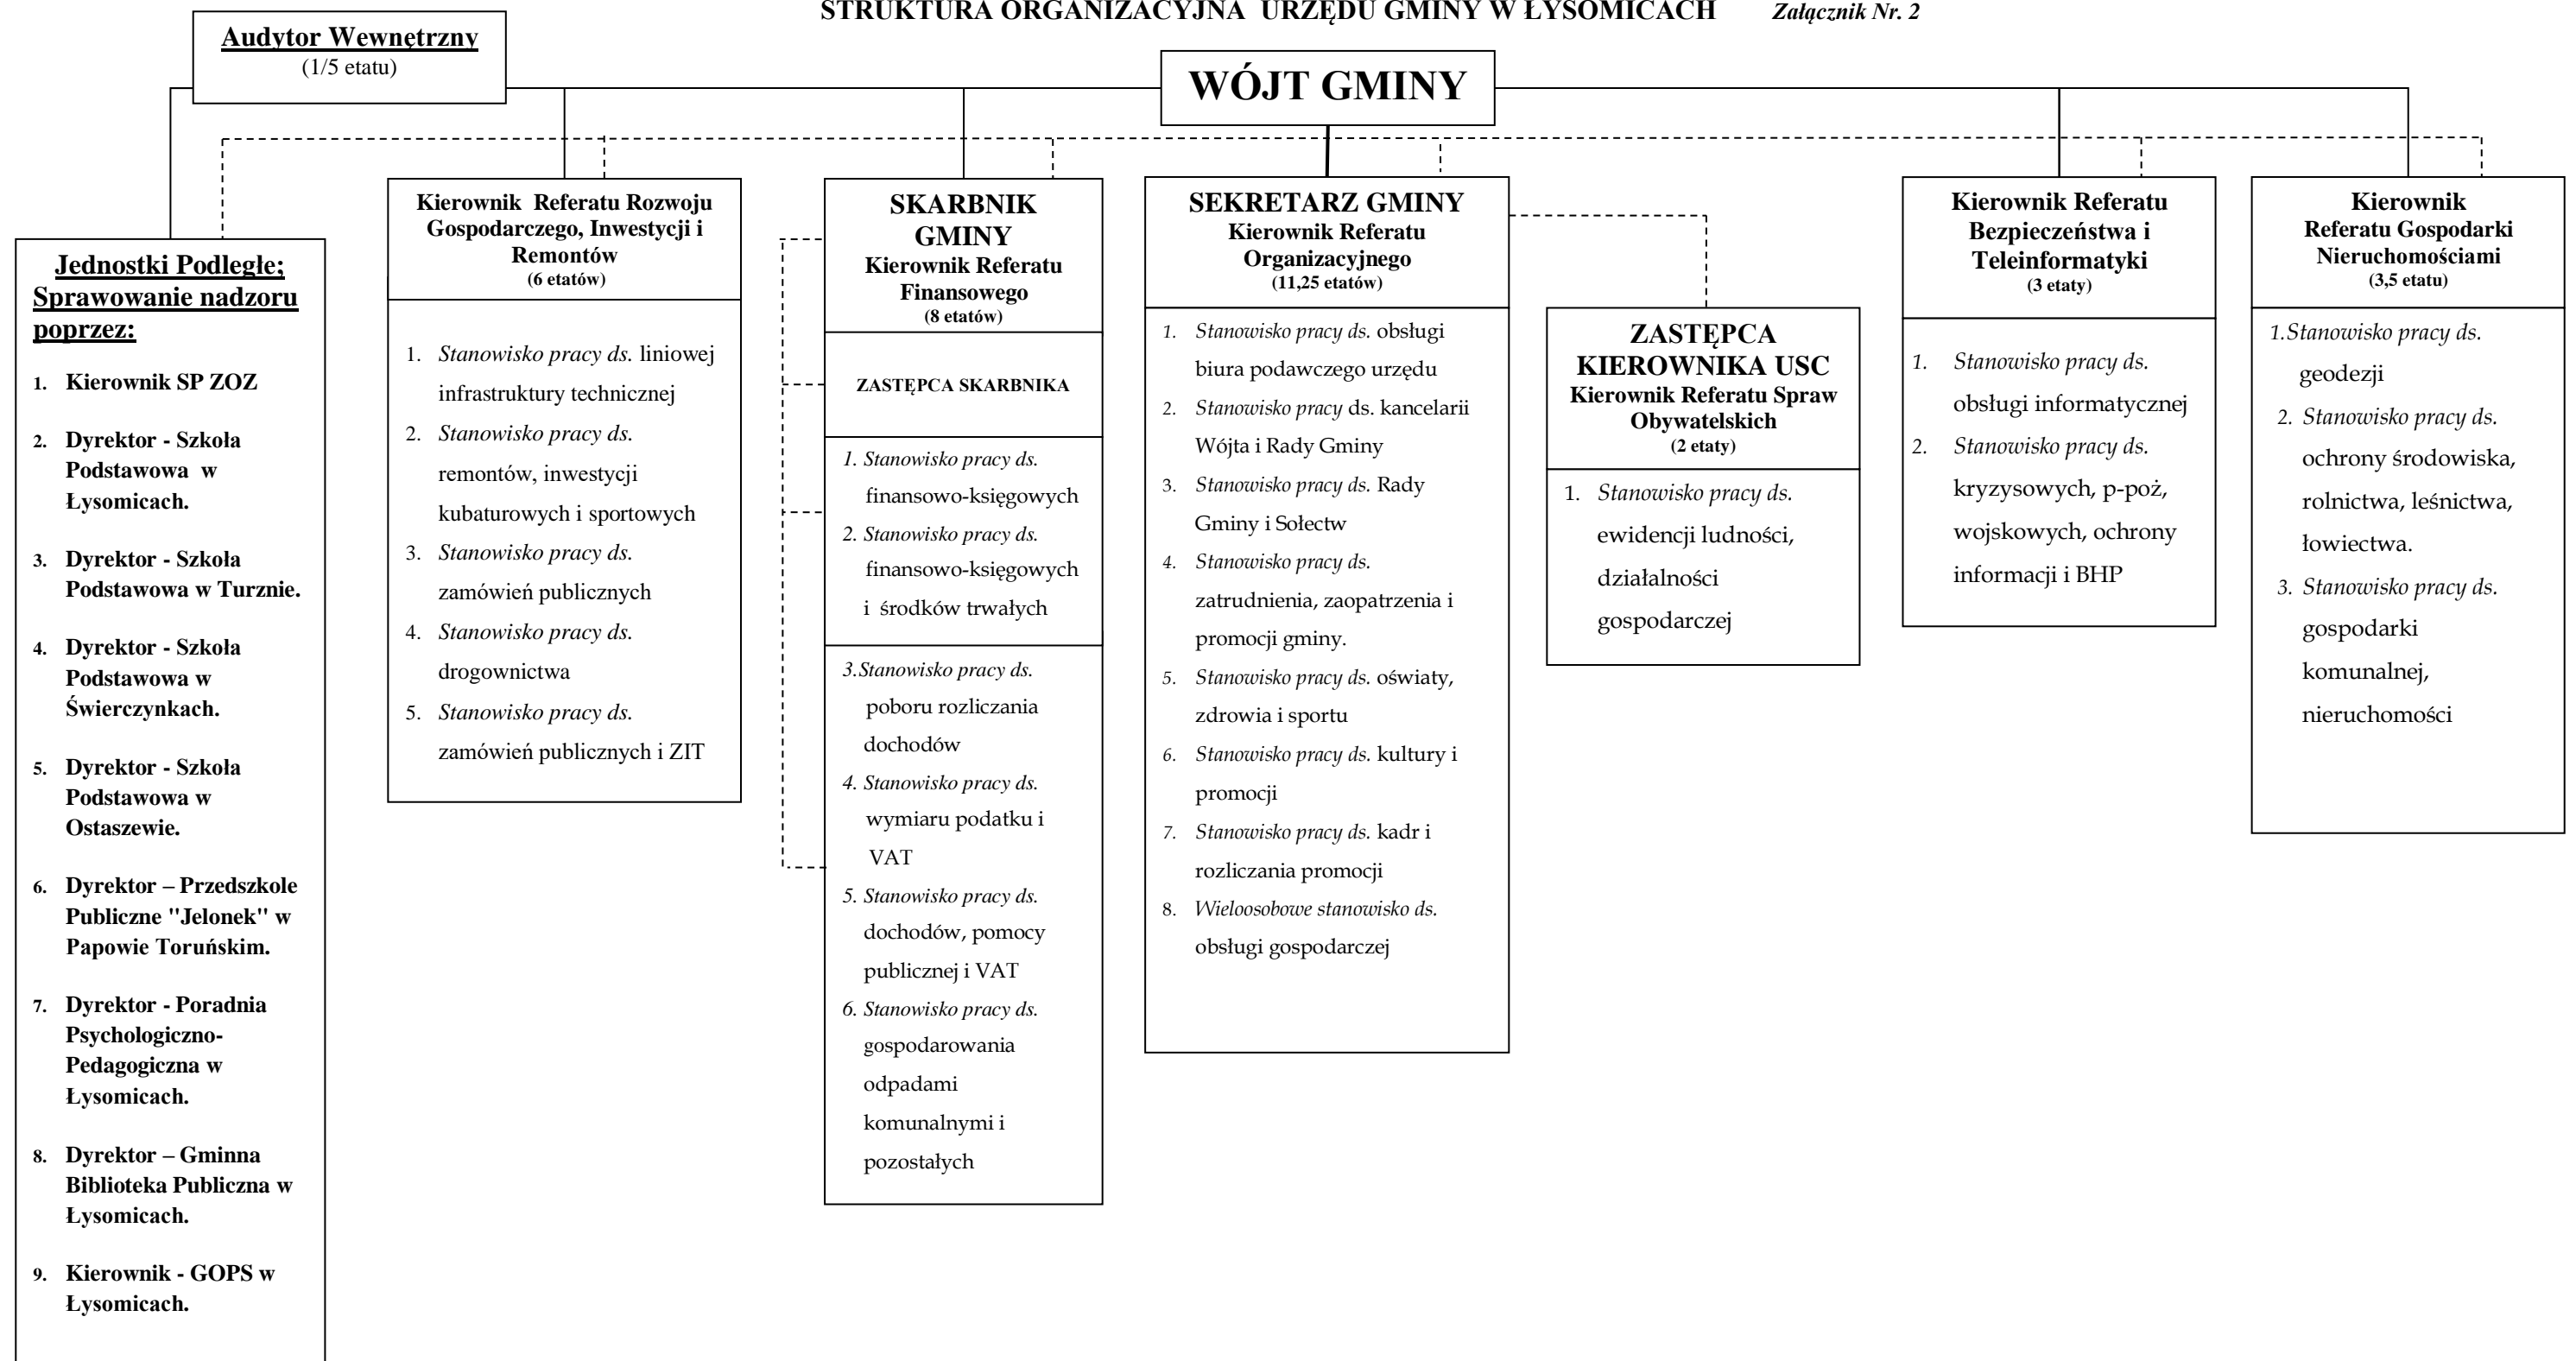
STRUKTURA ORGANIZACYJNA URZĘDU GMINY W ŁYSOMICACH Załącznik Nr. 2

Audytor Wewnętrzny
(1/5 etatu)

WÓJT GMINY

Jednostki Podległe: Sprawowanie nadzoru poprzez:
1. Kierownik SP ZOZ
2. Dyrektor - Szkoła Podstawowa w Łysomicach.
3. Dyrektor - Szkoła Podstawowa w Turznie.
4. Dyrektor - Szkoła Podstawowa w Świerczynkach.
5. Dyrektor - Szkoła Podstawowa w Ostaszewie.
6. Dyrektor – Przedszkole Publiczne "Jelonek" w Papowie Toruńskim.
7. Dyrektor - Poradnia Psychologiczno-Pedagogiczna w Łysomicach.
8. Dyrektor – Gminna Biblioteka Publiczna w Łysomicach.
9. Kierownik - GOPS w Łysomicach.

Kierownik Referatu Rozwoju Gospodarczego, Inwestycji i Remontów
(6 etatów)
1. Stanowisko pracy ds. liniowej infrastruktury technicznej
2. Stanowisko pracy ds. remontów, inwestycji kubaturowych i sportowych
3. Stanowisko pracy ds. zamówień publicznych
4. Stanowisko pracy ds. drogownictwa
5. Stanowisko pracy ds. zamówień publicznych i ZIT

SKARBNIK GMINY
Kierownik Referatu Finansowego
(8 etatów)
ZASTĘPCA SKARBNIKA
1. Stanowisko pracy ds. finansowo-księgowych
2. Stanowisko pracy ds. finansowo-księgowych i środków trwałych
3.Stanowisko pracy ds. poboru rozliczania dochodów
4. Stanowisko pracy ds. wymiaru podatku i VAT
5. Stanowisko pracy ds. dochodów, pomocy publicznej i VAT
6. Stanowisko pracy ds. gospodarowania odpadami komunalnymi i pozostałych

SEKRETARZ GMINY
Kierownik Referatu Organizacyjnego
(11,25 etatów)
1. Stanowisko pracy ds. obsługi biura podawczego urzędu
2. Stanowisko pracy ds. kancelarii Wójta i Rady Gminy
3. Stanowisko pracy ds. Rady Gminy i Sołectw
4. Stanowisko pracy ds. zatrudnienia, zaopatrzenia i promocji gminy.
5. Stanowisko pracy ds. oświaty, zdrowia i sportu
6. Stanowisko pracy ds. kultury i promocji
7. Stanowisko pracy ds. kadr i rozliczania promocji
8. Wieloosobowe stanowisko ds. obsługi gospodarczej

ZASTĘPCA KIEROWNIKA USC
Kierownik Referatu Spraw Obywatelskich
(2 etaty)
1. Stanowisko pracy ds. ewidencji ludności, działalności gospodarczej

Kierownik Referatu Bezpieczeństwa i Teleinformatyki
(3 etaty)
1. Stanowisko pracy ds. obsługi informatycznej
2. Stanowisko pracy ds. kryzysowych, p-poż, wojskowych, ochrony informacji i BHP

Kierownik Referatu Gospodarki Nieruchomościami
(3,5 etatu)
1.Stanowisko pracy ds. geodezji
2. Stanowisko pracy ds. ochrony środowiska, rolnictwa, leśnictwa, łowiectwa.
3. Stanowisko pracy ds. gospodarki komunalnej, nieruchomości